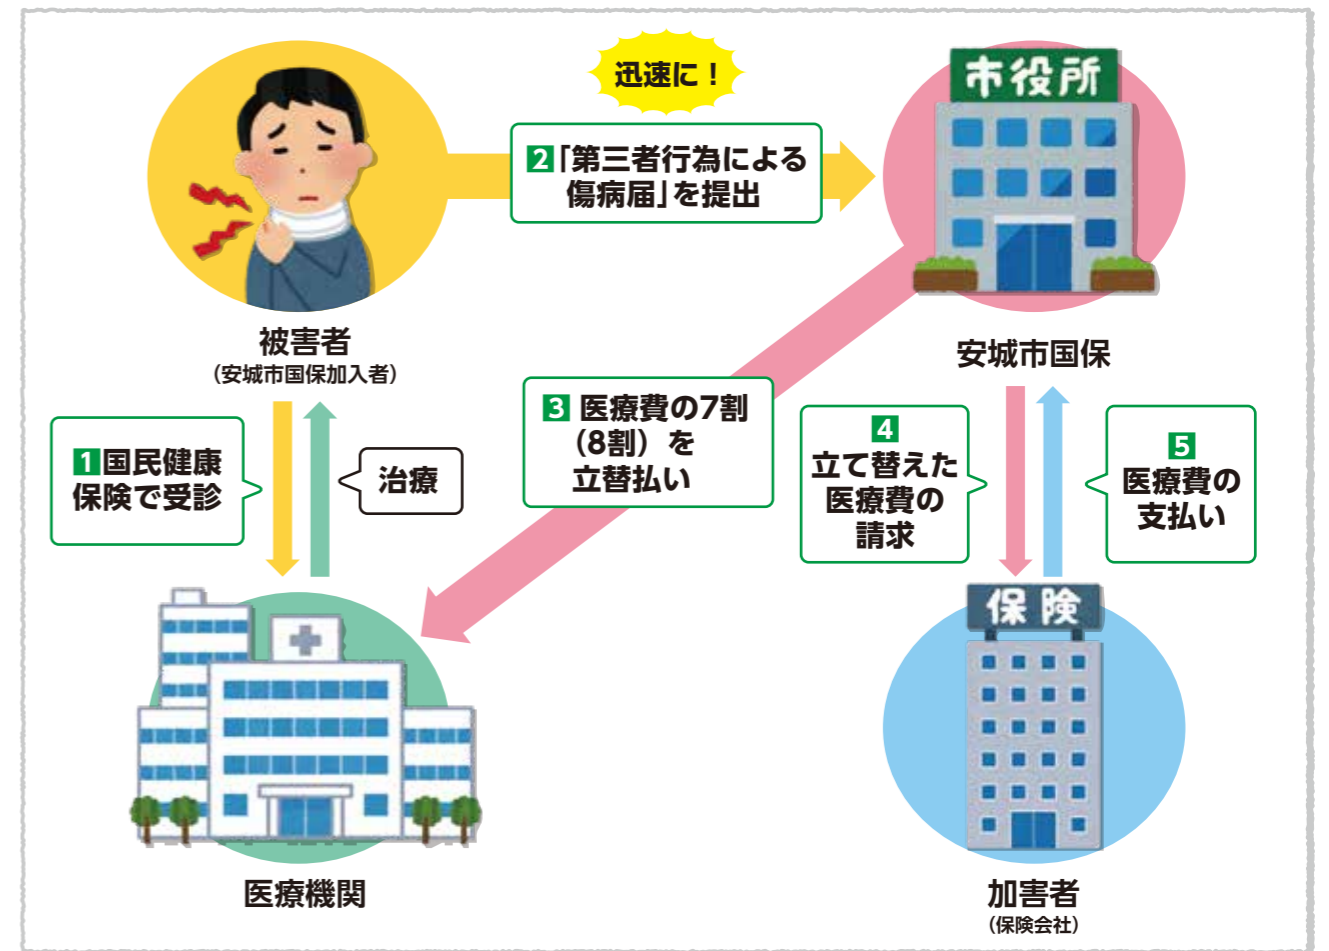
迅速に！

市役所

2「第三者行為による傷病届」を提出

被害者
（安城市国保加入者）

安城市国保

3 医療費の7割（8割）を立替払い

1 国民健康保険で受診

治療

4 立て替えた医療費の請求

5 医療費の支払い

保険

医療機関

加害者
（保険会社）